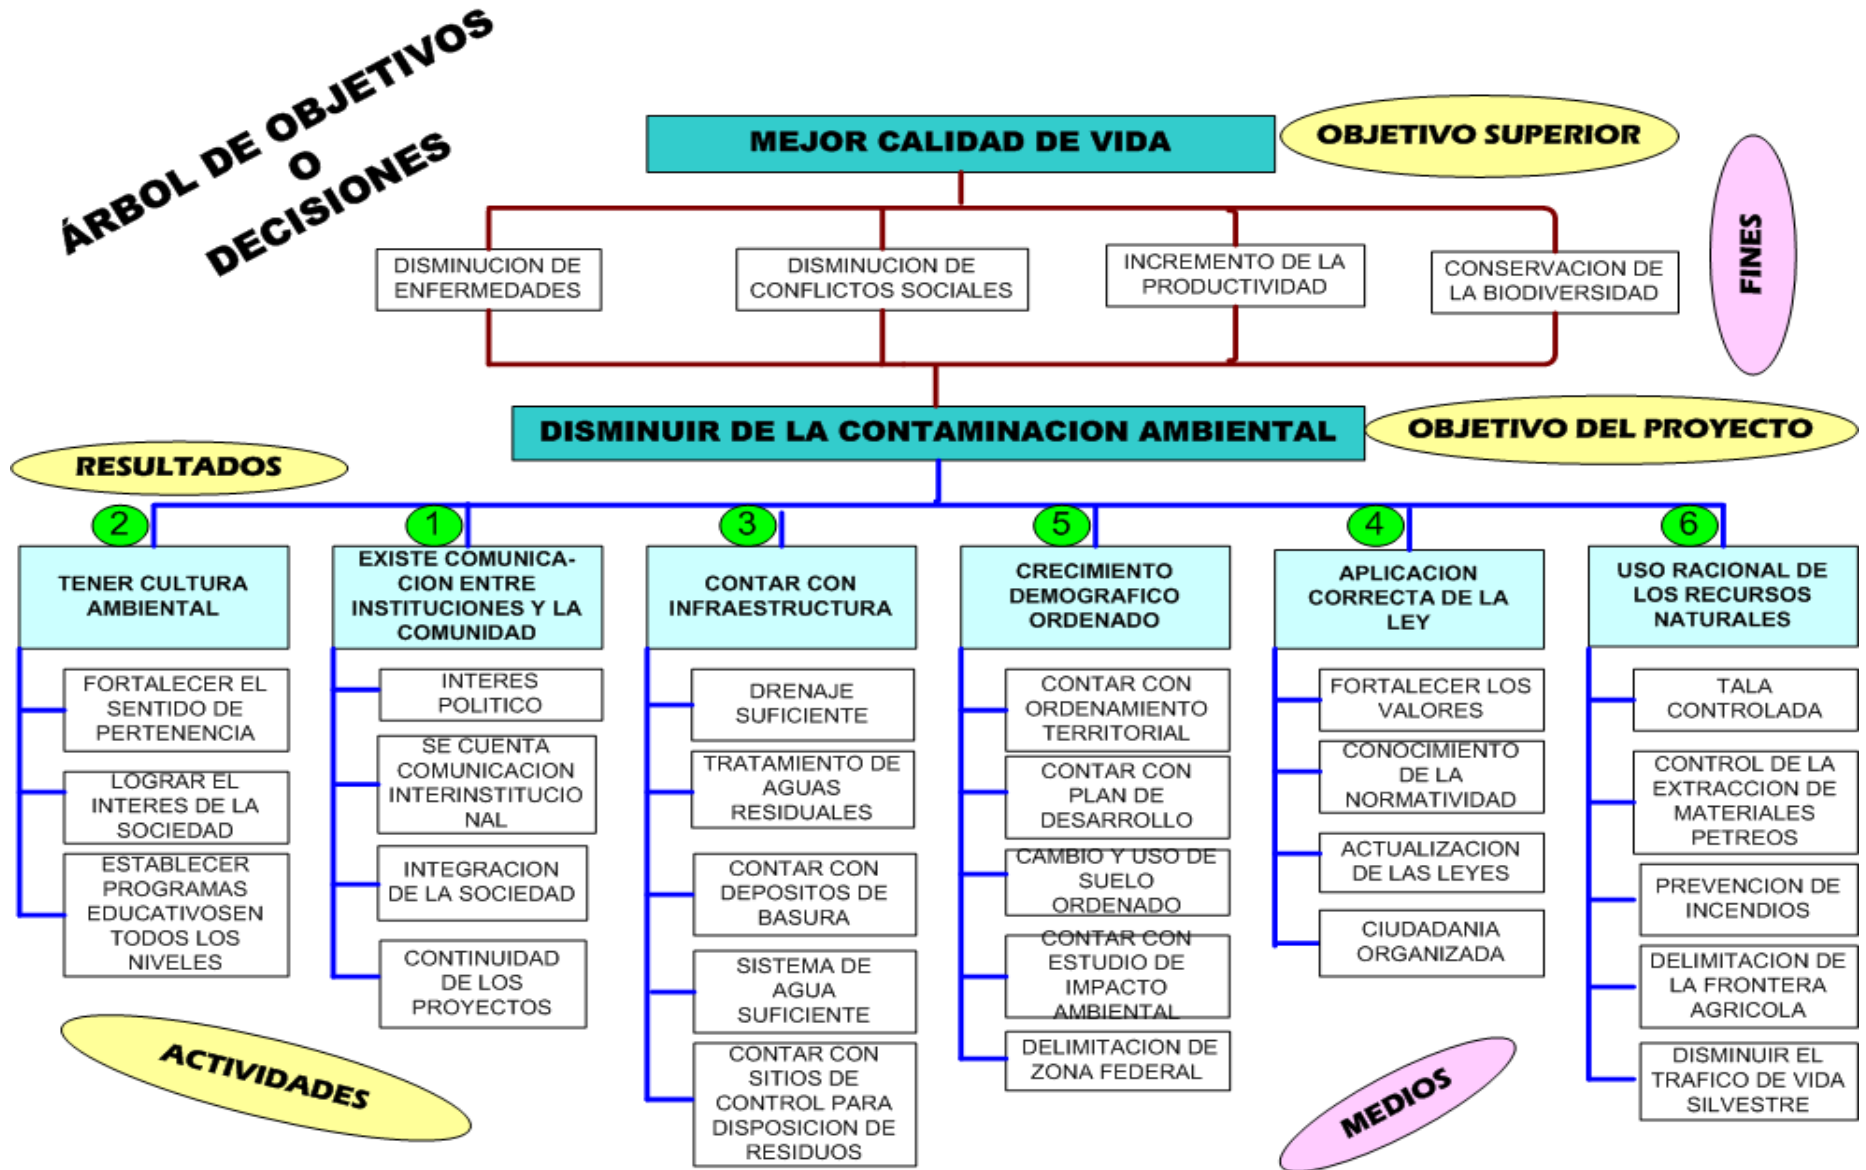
ÁRBOL DE OBJETIVOS O DECISIONES

MEJOR CALIDAD DE VIDA

OBJETIVO SUPERIOR

FINES

DISMINUCION DE ENFERMEDADES

DISMINUCION DE CONFLICTOS SOCIALES

INCREMENTO DE LA PRODUCTIVIDAD

CONSERVACION DE LA BIODIVERSIDAD

DISMINUIR DE LA CONTAMINACION AMBIENTAL

OBJETIVO DEL PROYECTO

RESULTADOS

2
TENER CULTURA AMBIENTAL

FORTALECER EL SENTIDO DE PERTENENCIA

LOGRAR EL INTERES DE LA SOCIEDAD

ESTABLECER PROGRAMAS EDUCATIVOSEN TODOS LOS NIVELES

1
EXISTE COMUNICA-CION ENTRE INSTITUCIONES Y LA COMUNIDAD

INTERES POLITICO

SE CUENTA COMUNICACION INTERINSTITUCIONAL

INTEGRACION DE LA SOCIEDAD

CONTINUIDAD DE LOS PROYECTOS

3
CONTAR CON INFRAESTRUCTURA

DRENAJE SUFICIENTE

TRATAMIENTO DE AGUAS RESIDUALES

CONTAR CON DEPOSITOS DE BASURA

SISTEMA DE AGUA SUFICIENTE

CONTAR CON SITIOS DE CONTROL PARA DISPOSICION DE RESIDUOS

5
CRECIMIENTO DEMOGRAFICO ORDENADO

CONTAR CON ORDENAMIENTO TERRITORIAL

CONTAR CON PLAN DE DESARROLLO

CAMBIO Y USO DE SUELO ORDENADO

CONTAR CON ESTUDIO DE IMPACTO AMBIENTAL

DELIMITACION DE ZONA FEDERAL

4
APLICACION CORRECTA DE LA LEY

FORTALECER LOS VALORES

CONOCIMIENTO DE LA NORMATIVIDAD

ACTUALIZACION DE LAS LEYES

CIUDADANIA ORGANIZADA

6
USO RACIONAL DE LOS RECURSOS NATURALES

TALA CONTROLADA

CONTROL DE LA EXTRACCION DE MATERIALES PETREOS

PREVENCION DE INCENDIOS

DELIMITACION DE LA FRONTERA AGRICOLA

DISMINUIR EL TRAFICO DE VIDA SILVESTRE

ACTIVIDADES

MEDIOS